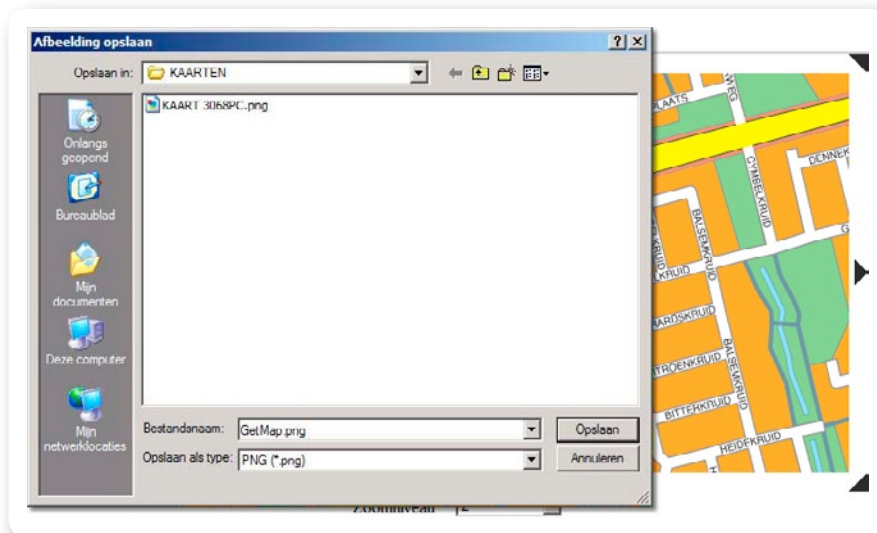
Afbeelding opslaan
? X
Opslaan in: KAARTEN
KAART 3068PC.png
Onlangs geopend
Bureaublad
Mijn documenten
Deze computer
Mijn netwerklocaties
Bestandsnaam: GetMap.png
Opslaan als type: PNG (*.png)
Opslaan
Annuleren
PLAATS
WEG
DENNEK
CYMBELKRUID
BALSEMKRUID
KRUID
KRUID
ARDSKRUID
TROENKRUID
BALSEMKRUID
BITTERKRUID
HEIDEKRUID
G
Zoomniveau 2